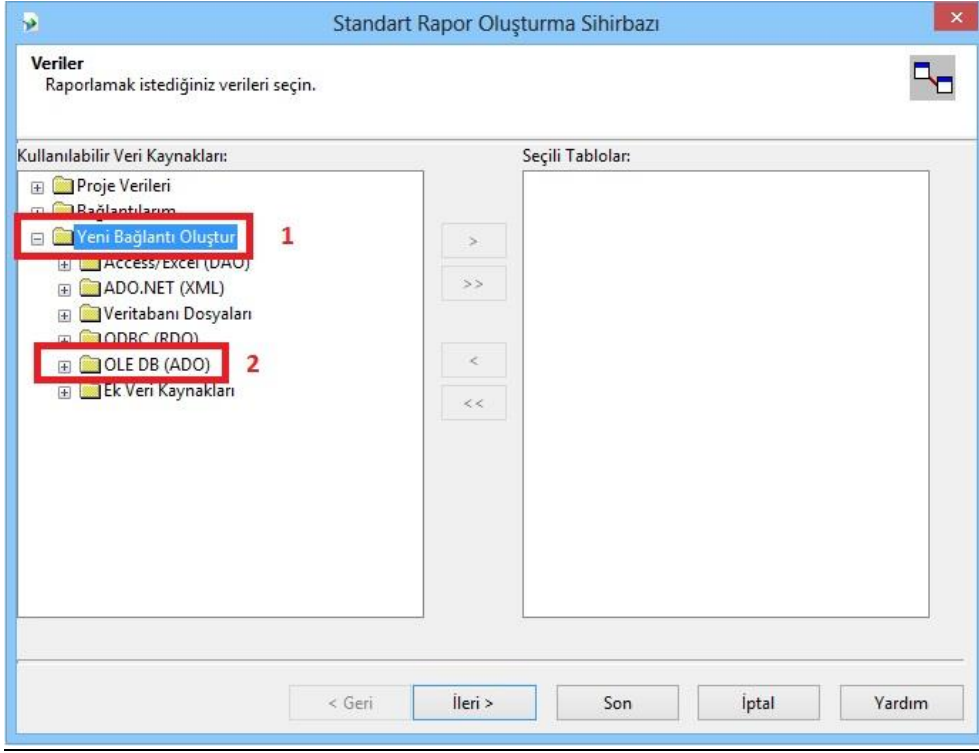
Standart Rapor Oluşturma Sihirbazı

Veriler
Raporlamak istediğiniz verileri seçin.

Kullanılabilir Veri Kaynakları:

Proje Verileri
Bağlantılarım
Yeni Bağlantı Oluştur 1
Access/Excel (DAO)
ADO.NET (XML)
Veritabanı Dosyaları
ODBC (RDO)
OLE DB (ADO) 2
Ek Veri Kaynakları

>
>>
<
<<

Seçili Tablolar:

< Geri
İleri >
Son
İptal
Yardım